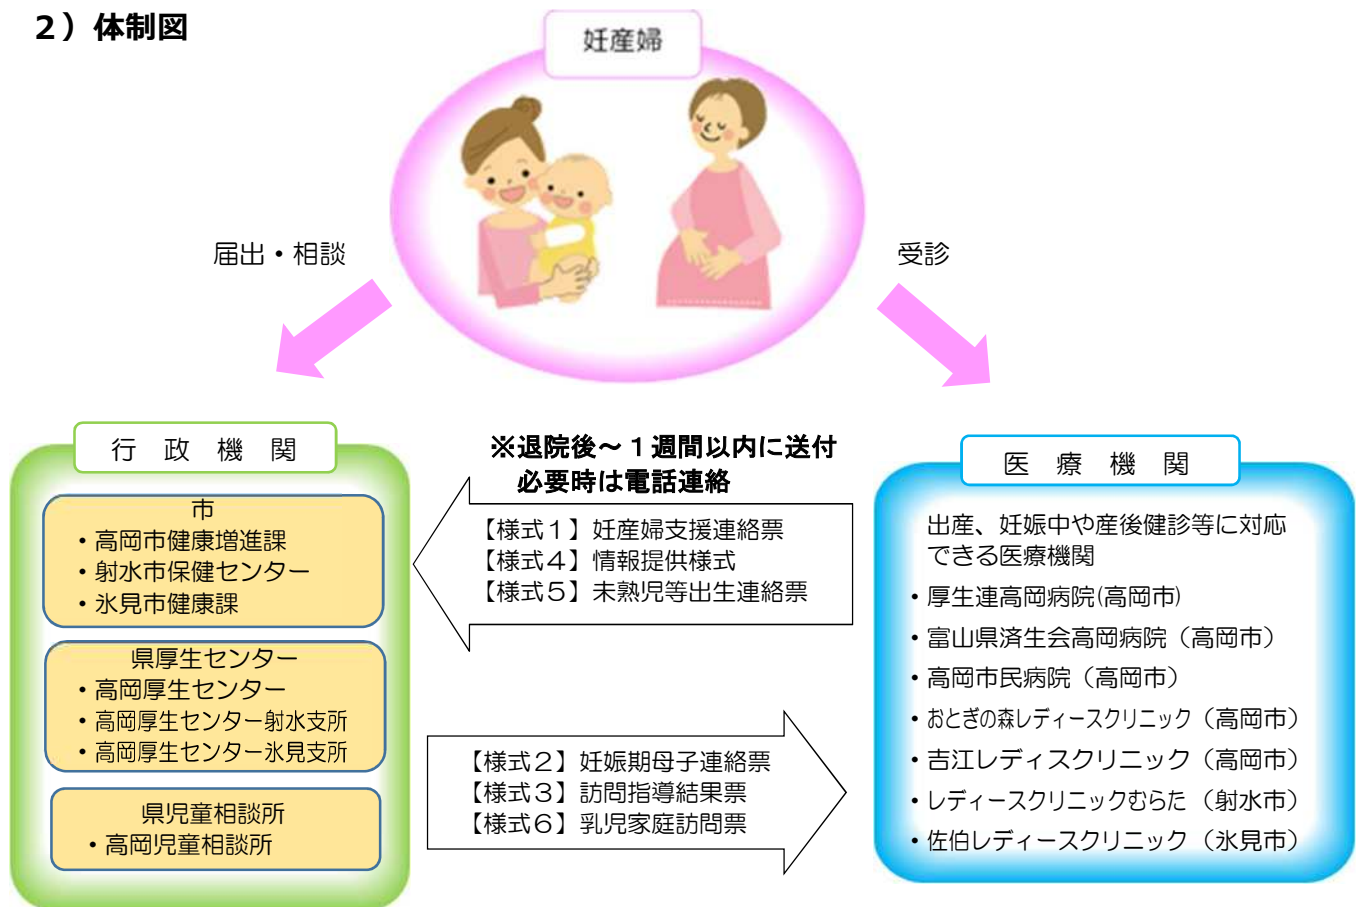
2）体制図

妊産婦

届出・相談

受診

行　政　機　関

市
・高岡市健康増進課
・射水市保健センター
・氷見市健康課

県厚生センター
・高岡厚生センター
・高岡厚生センター射水支所
・高岡厚生センター氷見支所

県児童相談所
・高岡児童相談所

※退院後～１週間以内に送付
必要時は電話連絡

【様式１】妊産婦支援連絡票
【様式４】情報提供様式
【様式５】未熟児等出生連絡票

【様式２】妊娠期母子連絡票
【様式３】訪問指導結果票
【様式６】乳児家庭訪問票

医　療　機　関

出産、妊娠中や産後健診等に対応できる医療機関
・厚生連高岡病院(高岡市)
・富山県済生会高岡病院（高岡市）
・高岡市民病院（高岡市）
・おとぎの森レディースクリニック（高岡市）
・吉江レディスクリニック（高岡市）
・レディースクリニックむらた（射水市）
・佐伯レディースクリニック（氷見市）